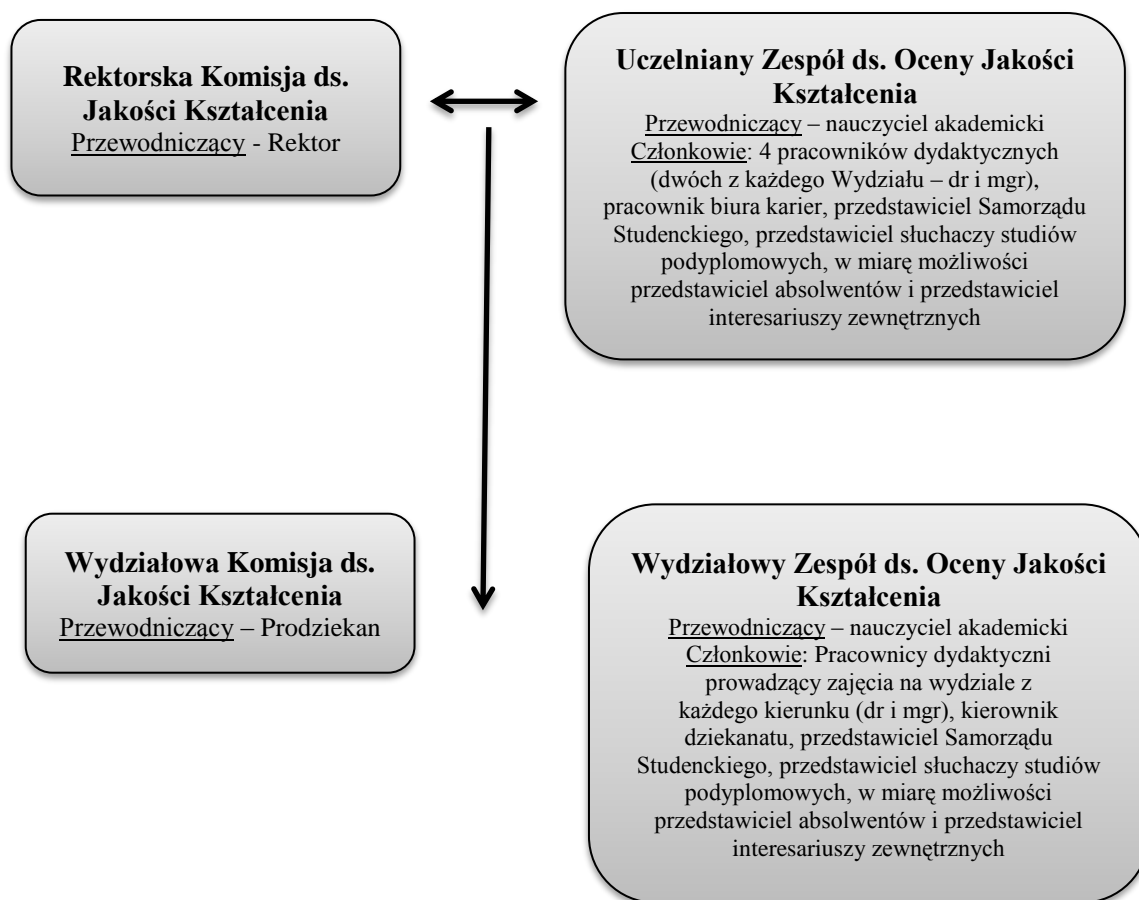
**Rektorska Komisja ds. Jakości Kształcenia**
Przewodniczący - Rektor

**Uczelniany Zespół ds. Oceny Jakości Kształcenia**
Przewodniczący – nauczyciel akademicki
Członkowie: 4 pracowników dydaktycznych (dwóch z każdego Wydziału – dr i mgr), pracownik biura karier, przedstawiciel Samorządu Studenckiego, przedstawiciel słuchaczy studiów podyplomowych, w miarę możliwości przedstawiciel absolwentów i przedstawiciel interesariuszy zewnętrznych

**Wydziałowa Komisja ds. Jakości Kształcenia**
Przewodniczący – Prodziekan

**Wydziałowy Zespół ds. Oceny Jakości Kształcenia**
Przewodniczący – nauczyciel akademicki
Członkowie: Pracownicy dydaktyczni prowadzący zajęcia na wydziale z każdego kierunku (dr i mgr), kierownik dziekanatu, przedstawiciel Samorządu Studenckiego, przedstawiciel słuchaczy studiów podyplomowych, w miarę możliwości przedstawiciel absolwentów i przedstawiciel interesariuszy zewnętrznych